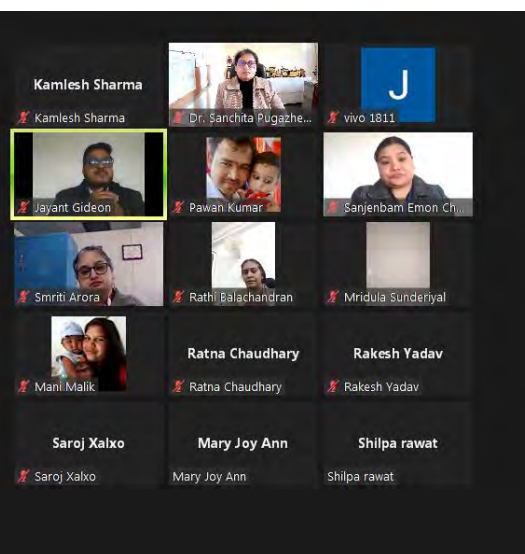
Kamlesh Sharma

Kamlesh Sharma

Dr. Sanchita Pugazhe...

J

vivo 1811

Jayant Gideon

Pawan Kumar

Sanjenbam Emon Ch...

Smriti Arora

Rathi Balachandran

Mridula Sunderiyal

Mani Malik

Ratna Chaudhary

Ratna Chaudhary

Rakesh Yadav

Rakesh Yadav

Saroj Xalxo

Saroj Xalxo

Mary Joy Ann

Mary Joy Ann

Shilpa rawat

Shilpa rawat